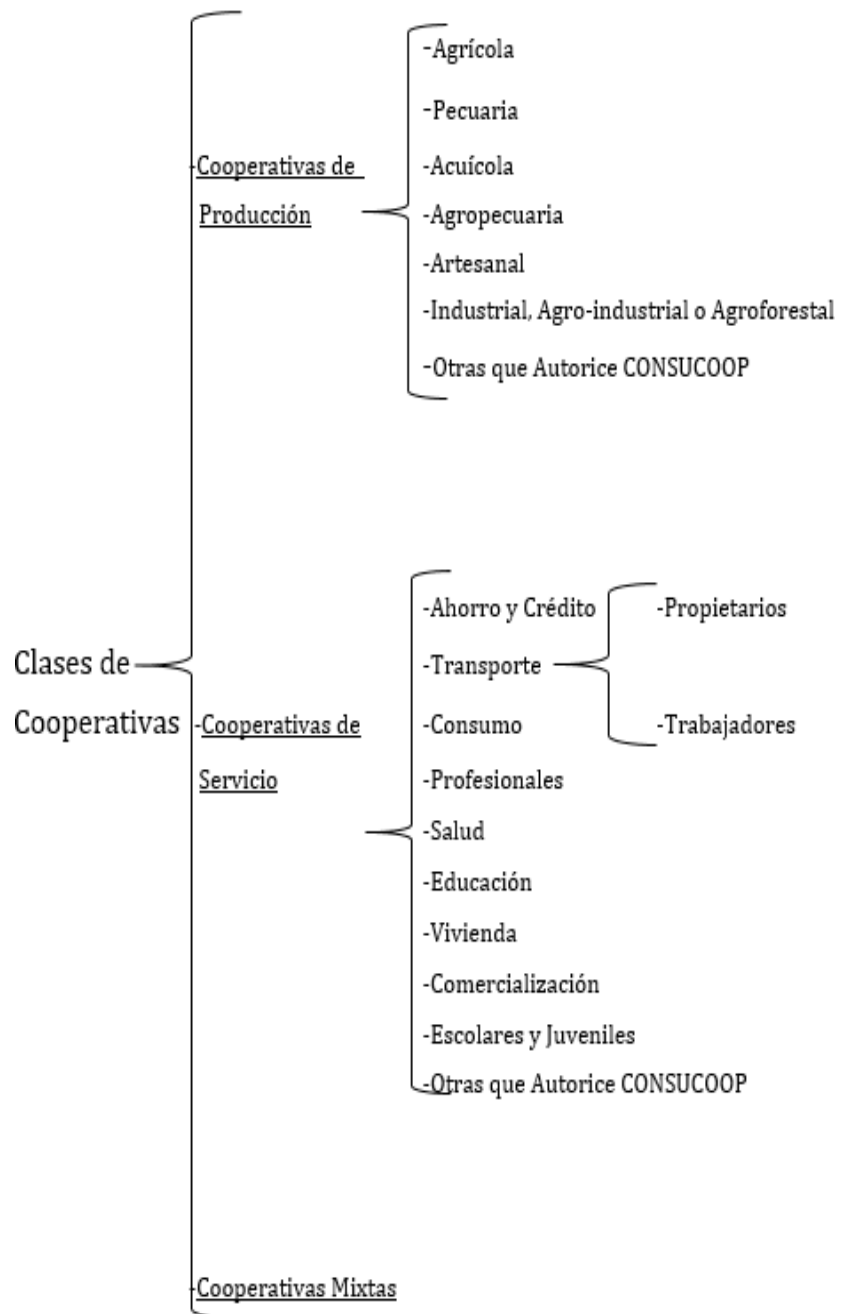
Clases de Cooperativas

Cooperativas de Producción

-Agrícola
-Pecuaria
-Acuícola
-Agropecuaria
-Artesanal
-Industrial, Agro-industrial o Agroforestal
-Otras que Autorice CONSUCOOP

-Cooperativas de Servicio

-Ahorro y Crédito
-Transporte
-Propietarios
-Trabajadores
-Consumo
-Profesionales
-Salud
-Educación
-Vivienda
-Comercialización
-Escolares y Juveniles
-Otras que Autorice CONSUCOOP

Cooperativas Mixtas